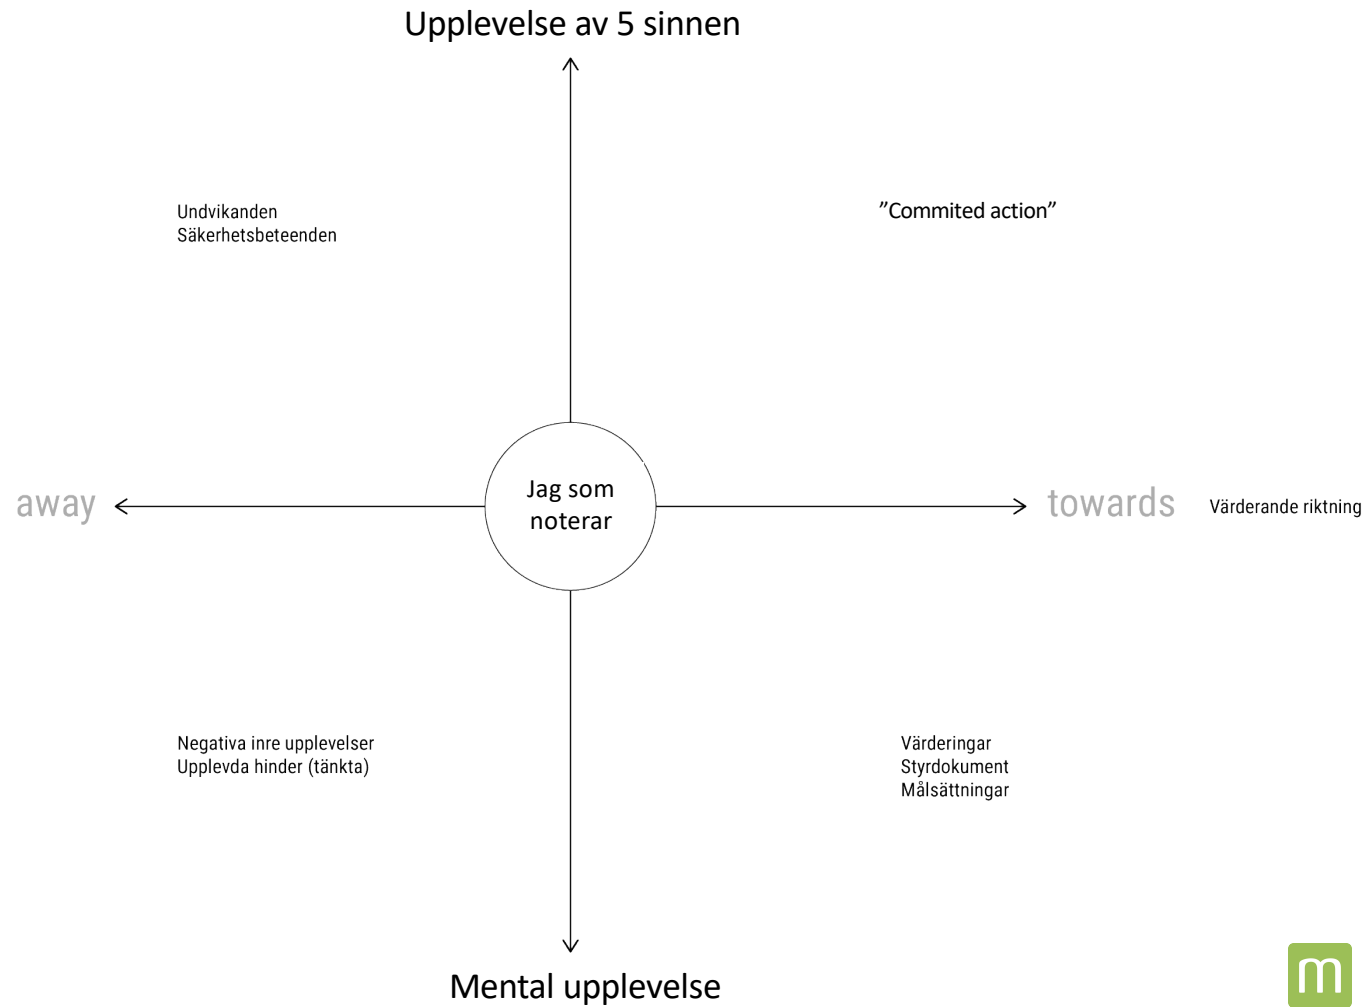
Upplevelse av 5 sinnen

Undvikanden
Säkerhetsbeteenden

”Commited action”

away

Jag som noterar

towards

Värderande riktning

Negativa inre upplevelser
Upplevda hinder (tänkta)

Värderingar
Styrdokument
Målsättningar

Mental upplevelse

m